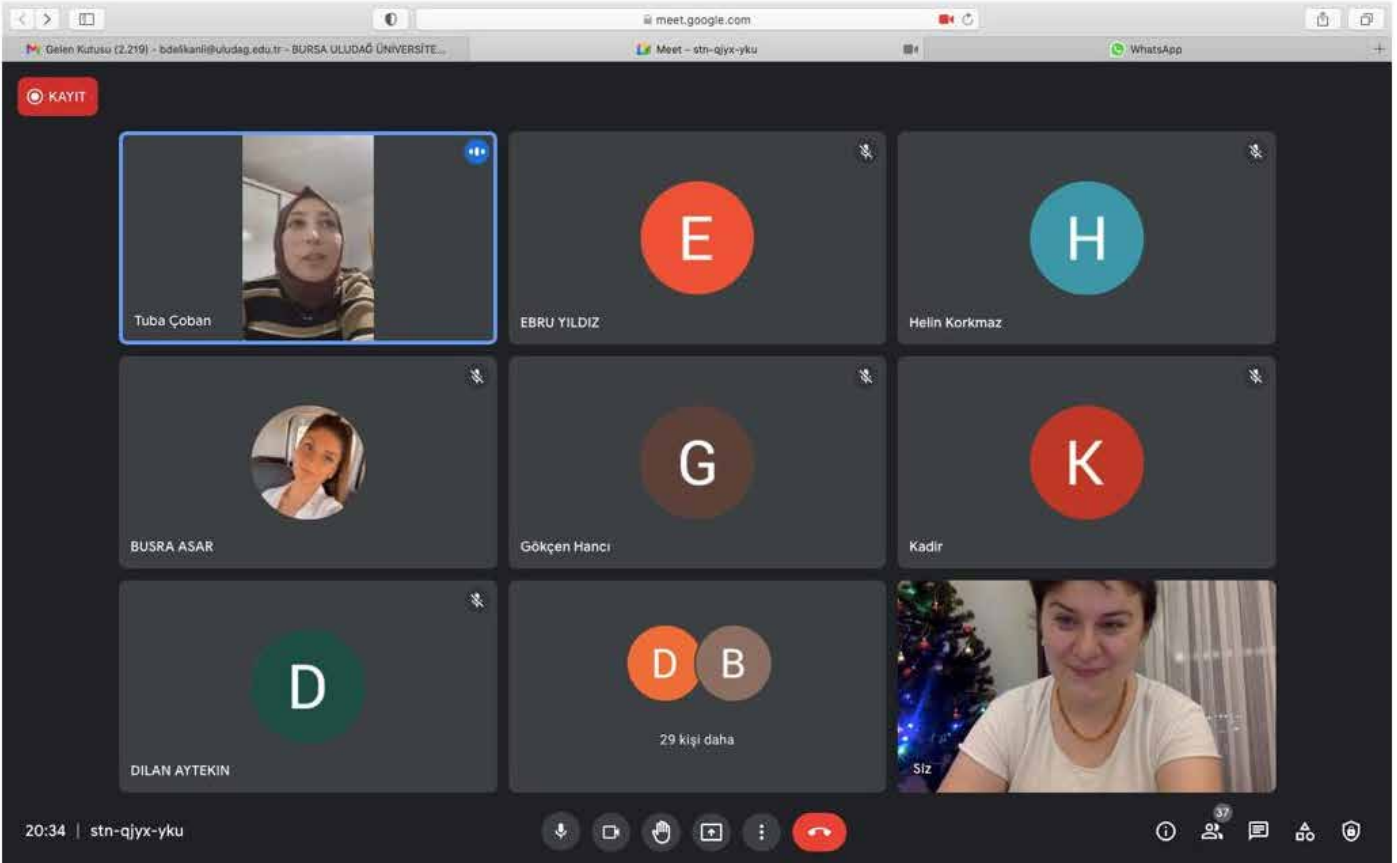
meet.google.com

Gelen Kutusu (2.219) - bdelikanli@uludag.edu.tr - BURSA ULUDAĞ ÜNİVERSİTE...

Meet – stn-qjyx-yku

WhatsApp

KAYIT

Tuba Çoban

E

EBRU YILDIZ

H

Helin Korkmaz

BUSRA ASAR

G

Gökçen Hancı

K

Kadir

D

DILAN AYTEKIN

D B

29 kişi daha

Siz

20:34 | stn-qjyx-yku

37